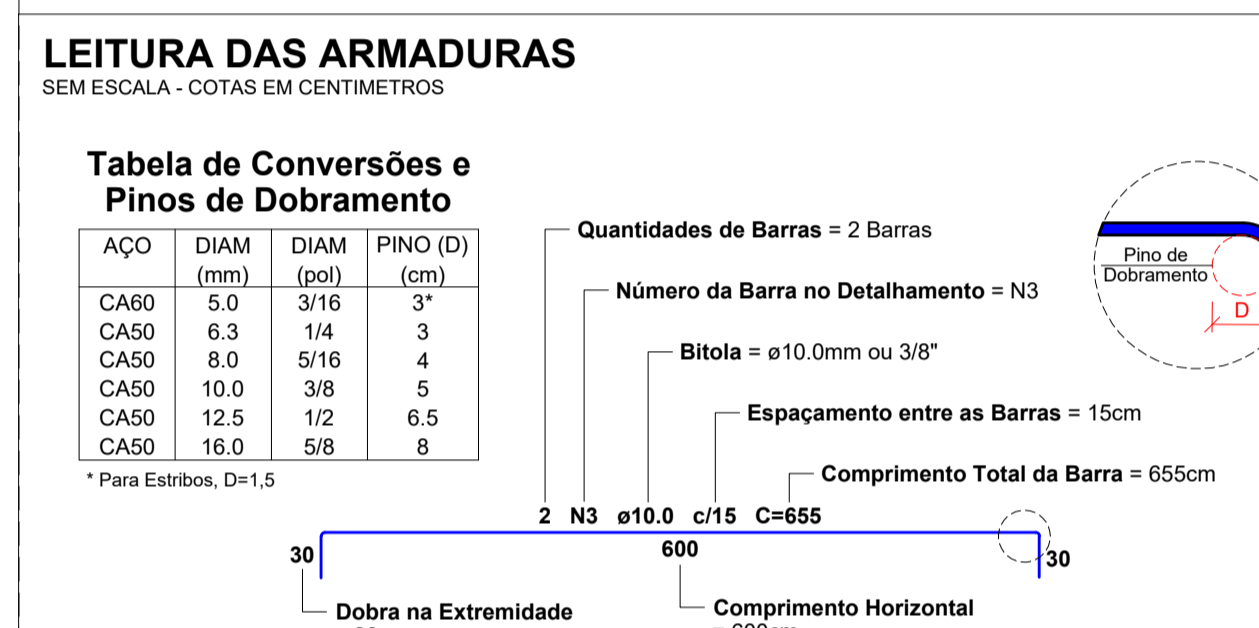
LEITURA DAS ARMADURAS
SEM ESCALA - COTAS EM CENTIMETROS

Tabela de Conversões e Pinos de Dobramento

| AÇO | DIAM (mm) | DIAM (pol) | PINO (D) (cm) |
|---|---|---|---|
| CA60 | 5.0 | 3/16 | 3* |
| CA50 | 6.3 | 1/4 | 3 |
| CA50 | 8.0 | 5/16 | 4 |
| CA50 | 10.0 | 3/8 | 5 |
| CA50 | 12.5 | 1/2 | 6.5 |
| CA50 | 16.0 | 5/8 | 8 |

* Para Estribos, D=1,5

Quantidades de Barras = 2 Barras

Número da Barra no Detalhamento = N3

Bitola = ø10.0mm ou 3/8"

Espaçamento entre as Barras = 15cm

Comprimento Total da Barra = 655cm

Pino de Dobramento

D

2 N3 ø10.0 c/15 C=655

30

600

30

Dobra na Extremidade

Comprimento Horizontal

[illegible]